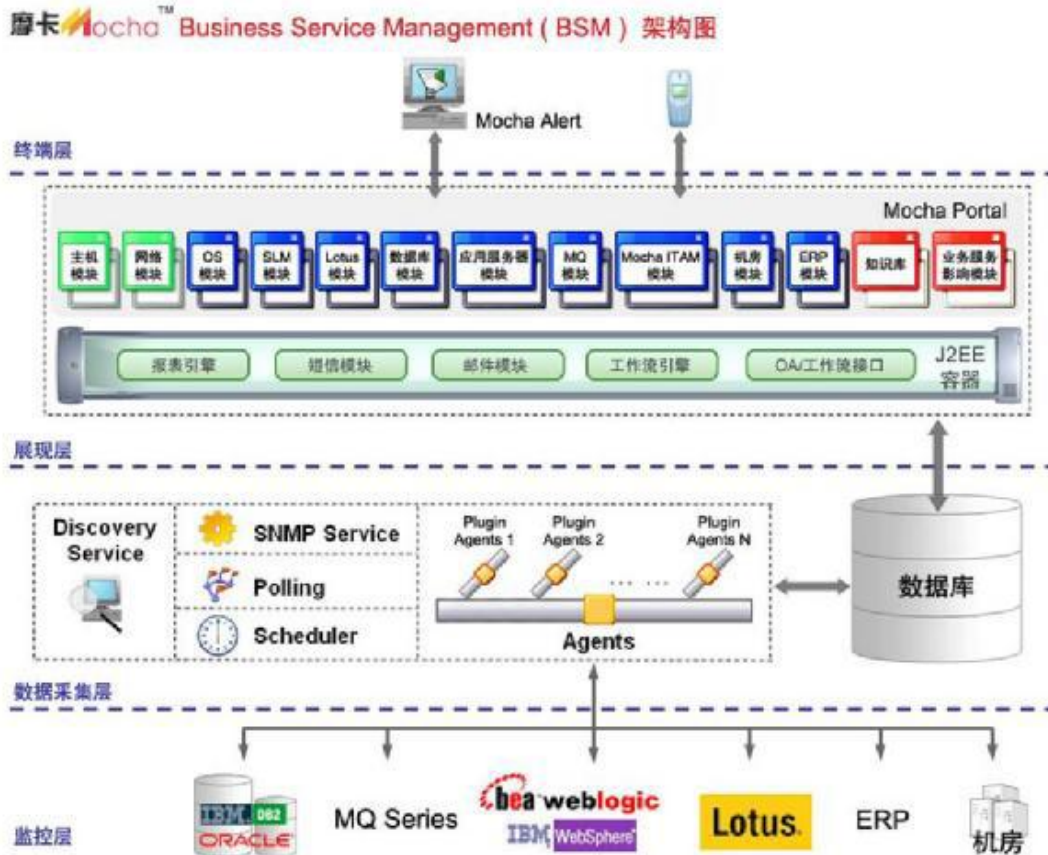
摩卡Mocha™ Business Service Management ( BSM ) 架构图

Mocha Alert

终端层

Mocha Portal

主机模块
网络模块
OS模块
SLM模块
Lotus模块
数据库模块
应用服务器模块
MQ模块
Mocha ITAM模块
机房模块
ERP模块
知识库
业务服务影响模块

报表引擎
短信模块
邮件模块
工作流引擎
OA/工作流接口
J2EE容器

展现层

Discovery Service
SNMP Service
Polling
Scheduler

Plugin Agents 1
Plugin Agents 2
Plugin Agents N
Agents

数据库

数据采集层

IBM DB2
ORACLE
MQ Series
bea weblogic
IBM WebSphere
Lotus.
ERP
机房

监控层